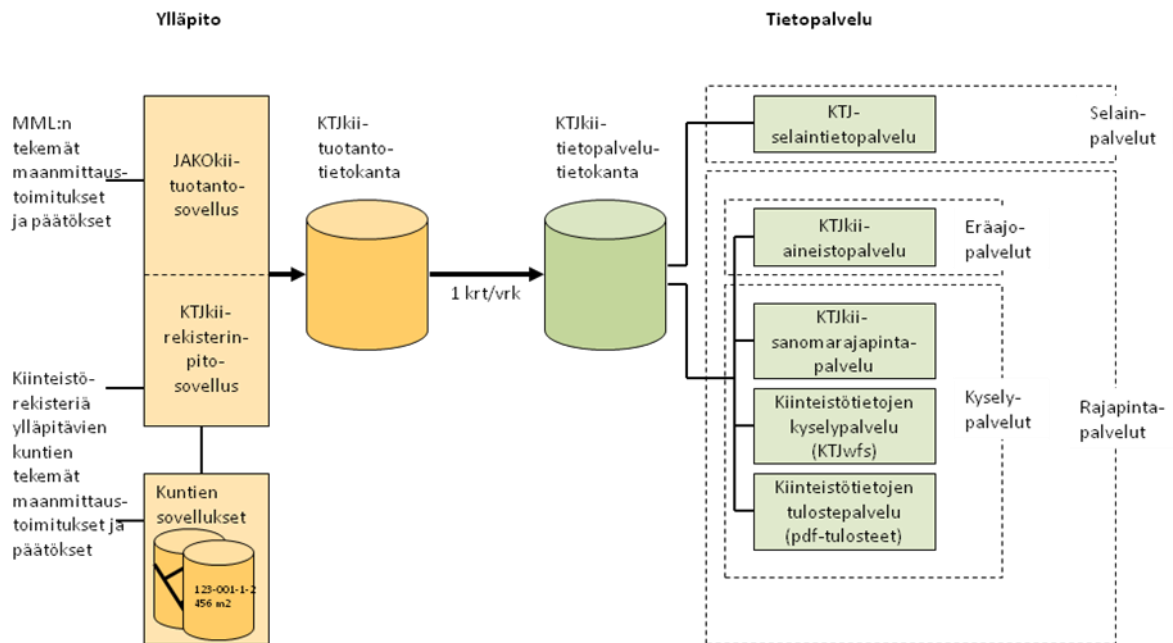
Ylläpito

Tietopalvelu

MML:n tekemät maanmittaustoimitukset ja päätökset

JAKOkii-tuotanto-sovellus

KTJkii-rekisterin-pito-sovellus

Kiinteistörekisteriä ylläpitävien kuntien tekemät maanmittaustoimitukset ja päätökset

Kuntien sovellukset

123-001-1-2
456 m2

KTJkii-tuotanto-tietokanta

1 krt/vrk

KTJkii-tietopalvelu-tietokanta

KTJ-selaintietopalvelu

Selain-palvelut

KTJkii-aineistopalvelu

Eräajo-palvelut

KTJkii-sanomarajapinta-palvelu

Kiinteistötietojen kyselypalvelu (KTJwfs)

Kiinteistötietojen tulostepalvelu (pdf-tulosteet)

Kysely-palvelut

Rajapinta-palvelut